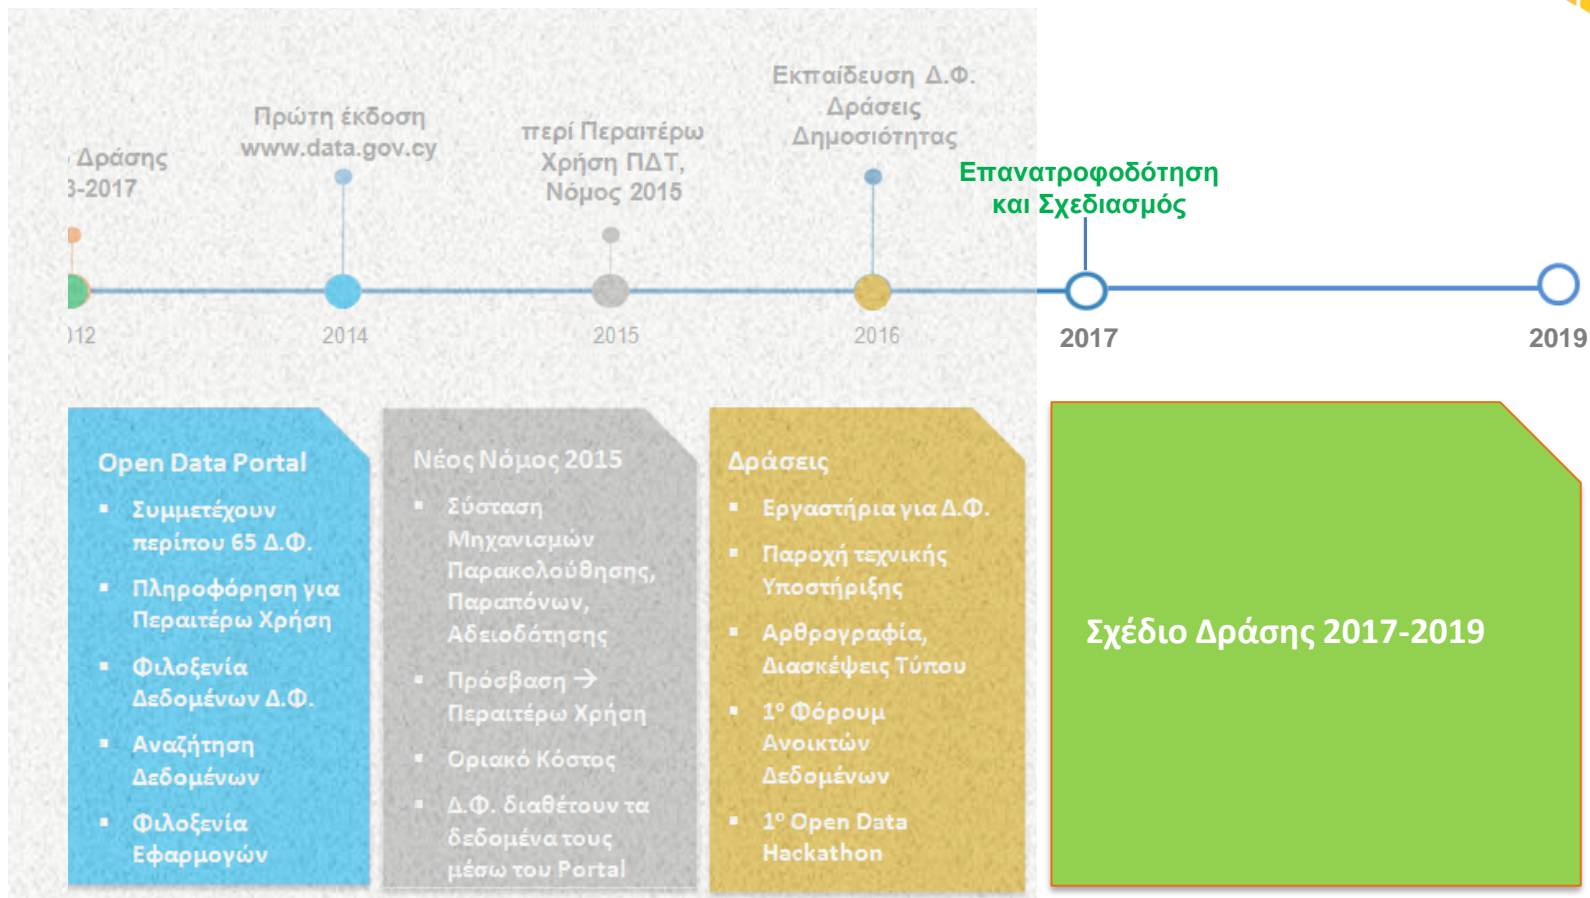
Δράσης
3-2017

Πρώτη έκδοση
www.data.gov.cy

περί Περαιτέρω
Χρήση ΠΔΤ,
Νόμος 2015

Εκπαίδευση Δ.Φ.
Δράσεις
Δημοσιότητας

Επανατροφοδότηση
και Σχεδιασμός

012
2014
2015
2016
2017
2019

Open Data Portal
- Συμμετέχουν περίπου 65 Δ.Φ.
- Πληροφόρηση για Περαιτέρω Χρήση
- Φιλοξενία Δεδομένων Δ.Φ.
- Αναζήτηση Δεδομένων
- Φιλοξενία Εφαρμογών

Νέος Νόμος 2015
- Σύσταση Μηχανισμών Παρακολούθησης, Παραπόνων, Αδειοδότησης
- Πρόσβαση → Περαιτέρω Χρήση
- Οριακό Κόστος
- Δ.Φ. διαθέτουν τα δεδομένα τους μέσω του Portal

Δράσεις
- Εργαστήρια για Δ.Φ.
- Παροχή τεχνικής Υποστήριξης
- Αρθρογραφία, Διασκέψεις Τύπου
- 1ο Φόρουμ Ανοικτών Δεδομένων
- 1ο Open Data Hackathon

Σχέδιο Δράσης 2017-2019